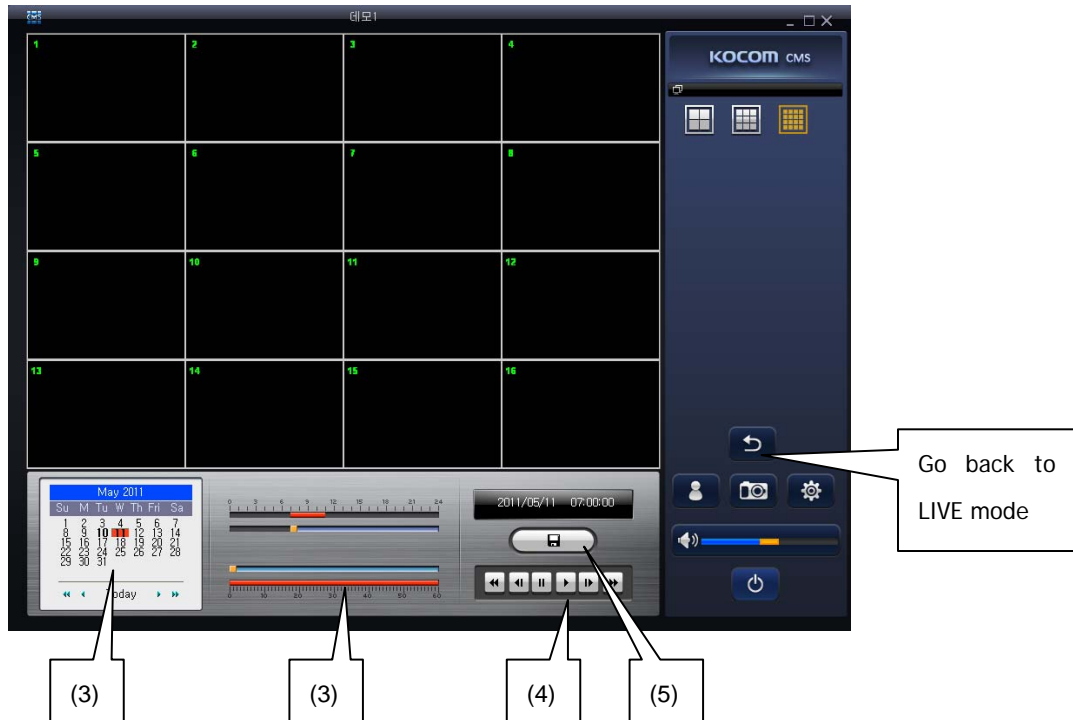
데모1

1 2 3 4
5 6 7 8
9 10 11 12
13 14 15 16

KOCOM CMS

May 2011

| Su | M | Tu | W | Th | Fri | Sa |
|---|---|---|---|---|---|---|
| 1 | 2 | 3 | 4 | 5 | 6 | 7 |
| 8 | 9 | 10 | 11 | 12 | 13 | 14 |
| 15 | 16 | 17 | 18 | 19 | 20 | 21 |
| 22 | 23 | 24 | 25 | 26 | 27 | 28 |
| 29 | 30 | 31 | | | | |

Today

0 3 6 9 12 15 18 21 24

0 10 20 30 40 50 60

2011/05/11 07:00:00

Go back to LIVE mode

(3)

(3)

(4)

(5)